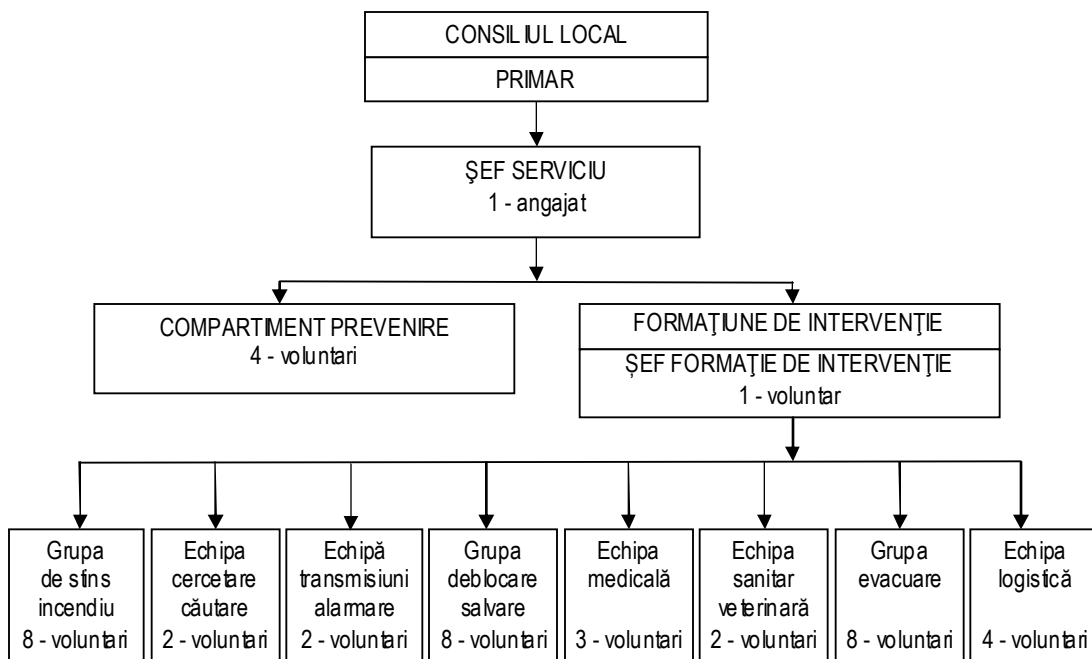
CONSILIUL LOCAL
PRIMAR

ŞEF SERVICIU
1 - angajat

COMPARTIMENT PREVENIRE
4 - voluntari

FORMAŢIUNE DE INTERVENŢIE
ȘEF FORMAŢIE DE INTERVENŢIE
1 - voluntar

Grupa de stins incendiu
8 - voluntari

Echipa cercetare căutare
2 - voluntari

Echipă transmisiuni alarmare
2 - voluntari

Grupa deblocare salvare
8 - voluntari

Echipa medicală
3 - voluntari

Echipa sanitar veterinară
2 - voluntari

Grupa evacuare
8 - voluntari

Echipa logistică
4 - voluntari